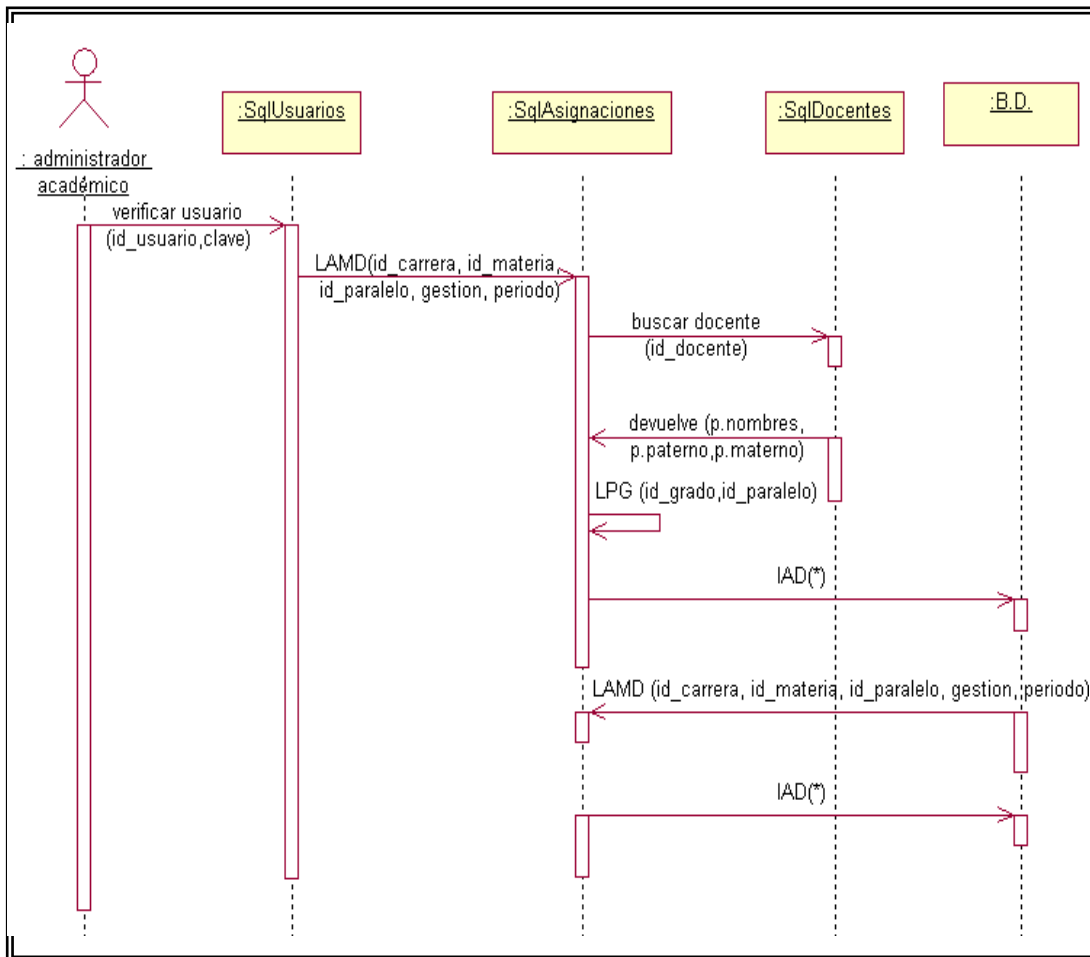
: administrador académico

:SqlUsuarios

:SqlAsignaciones

:SqlDocentes

:B.D.

verificar usuario (id_usuario,clave)

LAMD(id_carrera, id_materia, id_paralelo, gestion, periodo)

buscar docente (id_docente)

devuelve (p.nombres, p.paterno,p.materno)

LPG (id_grado,id_paralelo)

IAD(*)

LAMD (id_carrera, id_materia, id_paralelo, gestion, periodo)

IAD(*)